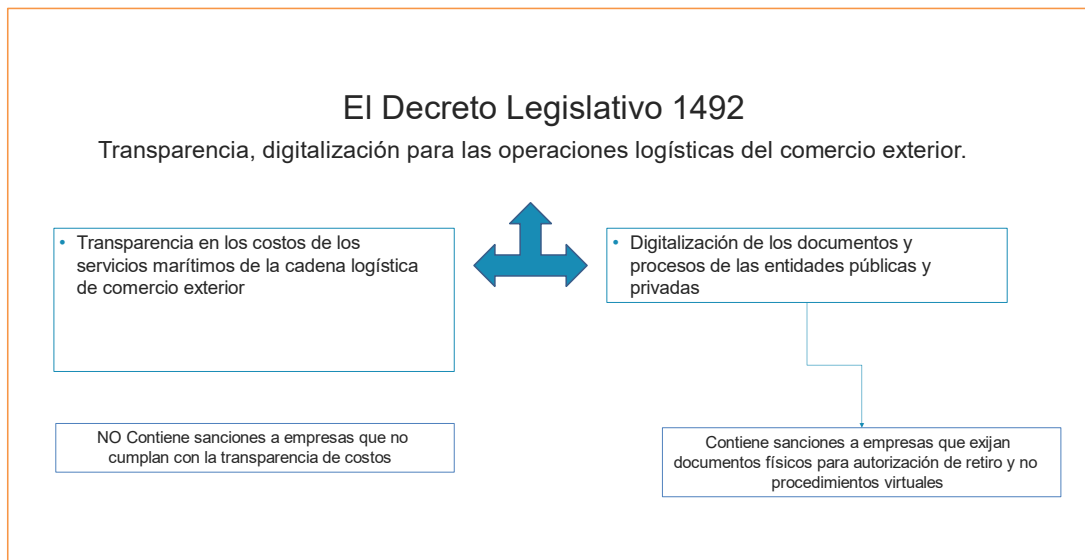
El Decreto Legislativo 1492

Transparencia, digitalización para las operaciones logísticas del comercio exterior.

• Transparencia en los costos de los servicios marítimos de la cadena logística de comercio exterior

• Digitalización de los documentos y procesos de las entidades públicas y privadas

NO Contiene sanciones a empresas que no cumplan con la transparencia de costos

Contiene sanciones a empresas que exijan documentos físicos para autorización de retiro y no procedimientos virtuales